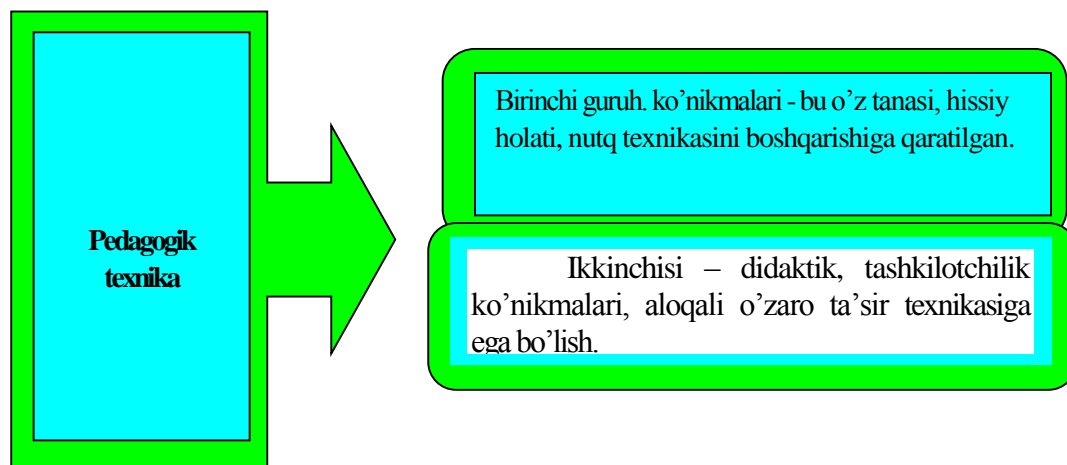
Pedagogik texnika

Birinchi guruh. ko'nikmalari - bu o'z tanasi, hissiy holati, nutq texnikasini boshqarishiga qaratilgan.

Ikkinchisi – didaktik, tashkilotchilik ko'nikmalari, aloqali o'zaro ta'sir texnikasiga ega bo'lish.